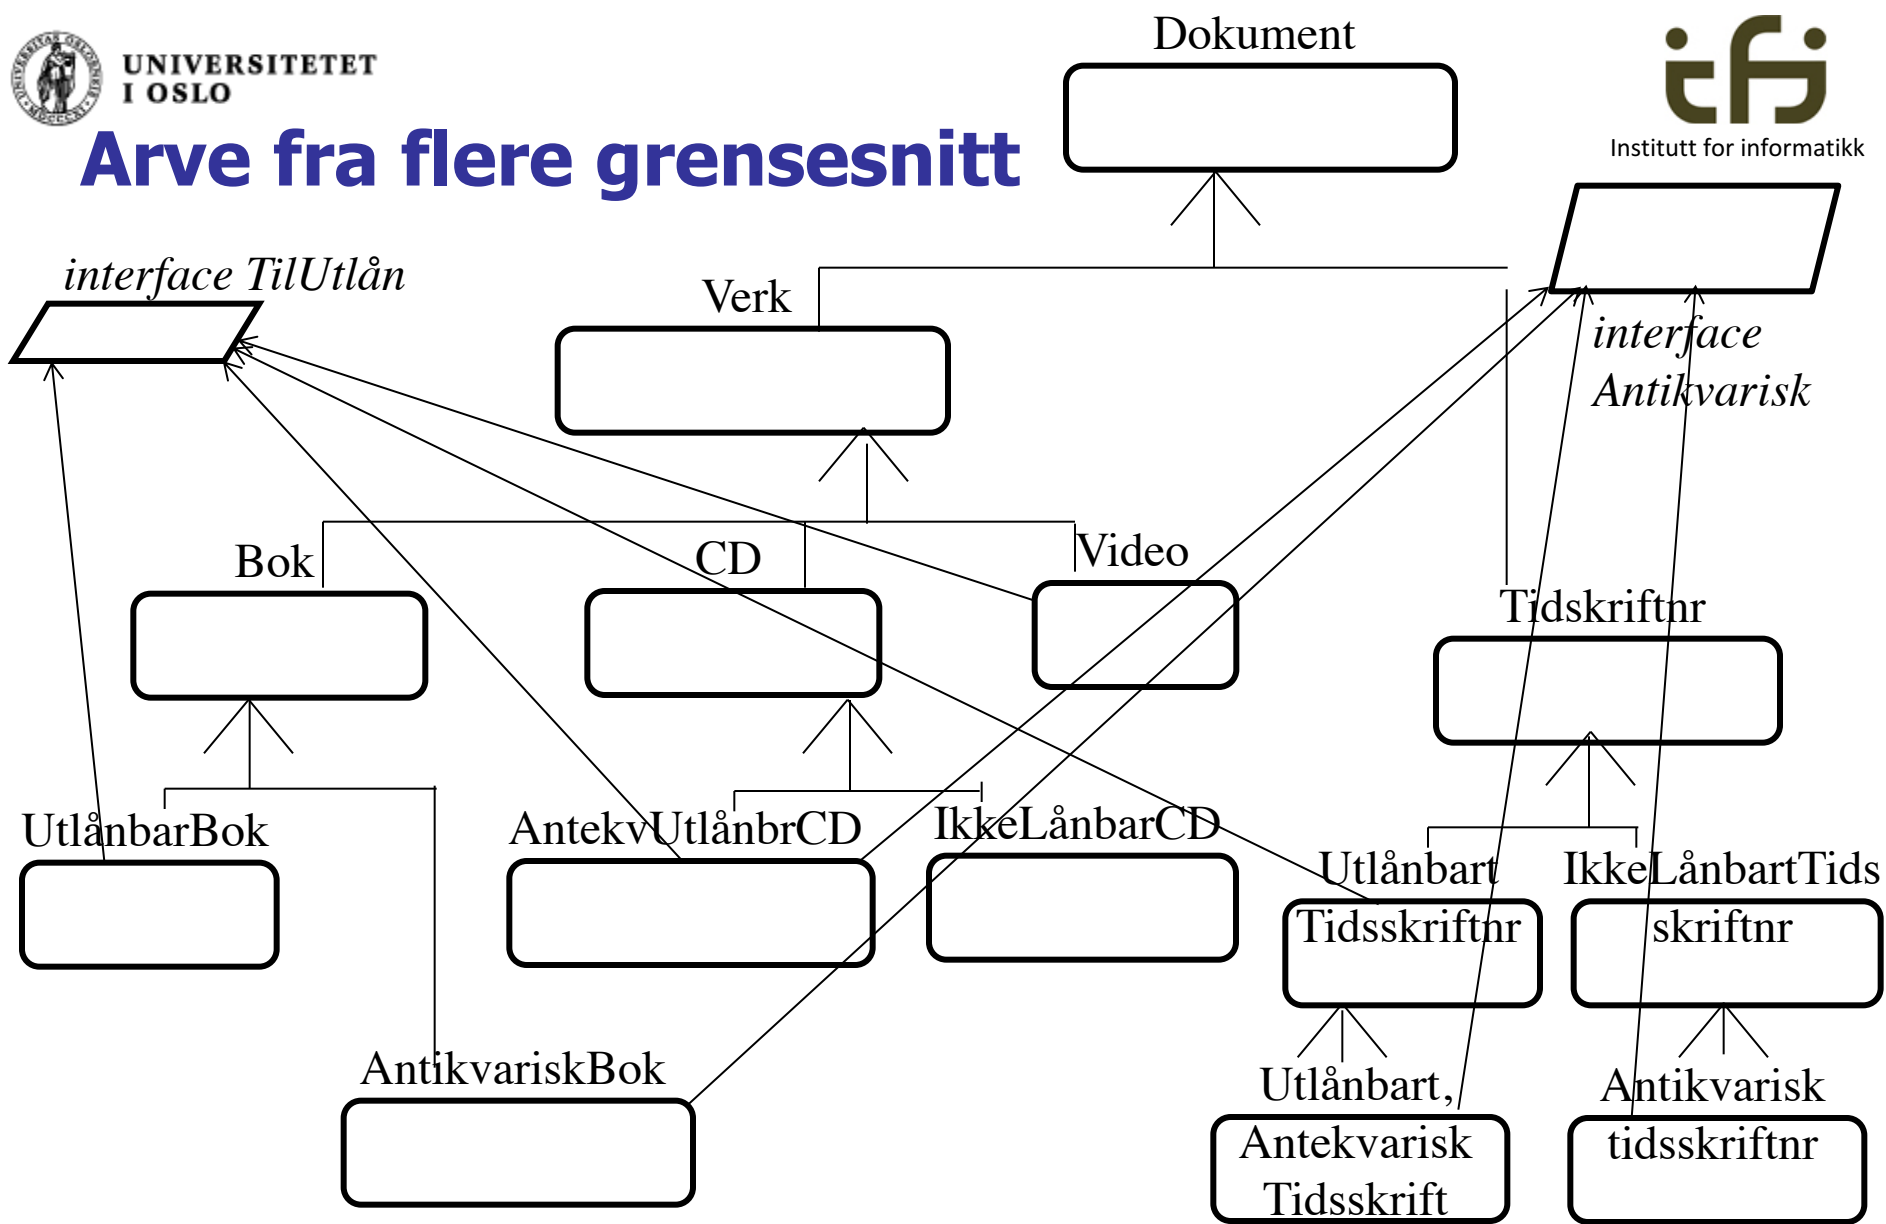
UNIVERSITETET I OSLO

Arve fra flere grensesnitt

ifi
Institutt for informatikk

Dokument

interface TilUtlån

Verk

interface Antikvarisk

Bok

CD

Video

Tidskriftnr

UtlånbarBok

AntekvUtlånbrCD

IkkeLånbarCD

Utlånbart Tidsskriftnr

IkkeLånbartTidsskriftnr

AntikvariskBok

Utlånbart, Antekvarisk Tidsskrift

Antikvarisk tidsskriftnr